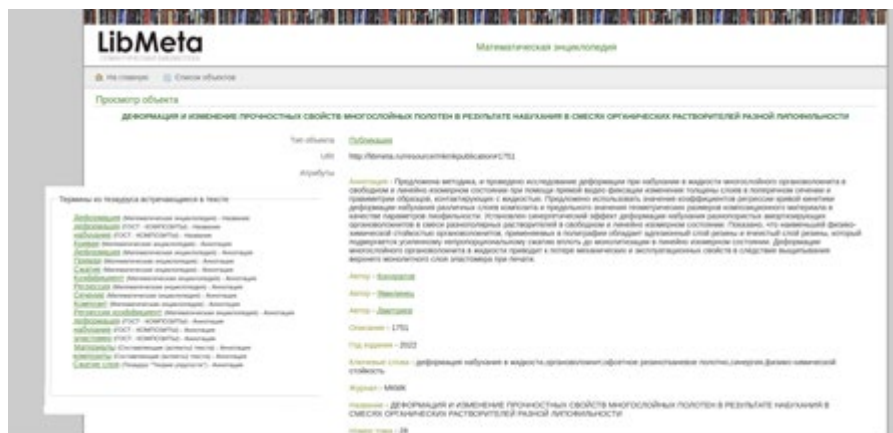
LibMeta

Математическая энциклопедия

На главную   Список объектов

Просмотр объекта

ДЕФОРМАЦИЯ И ИЗМЕНЕНИЕ ПРОЧНОСТНЫХ СВОЙСТВ МНОГОСЛОЙНЫХ ПОЛОТЕН В РЕЗУЛЬТАТЕ НАБУХАНИЯ В СМЕСЯХ ОРГАНИЧЕСКИХ РАСТВОРИТЕЛЕЙ РАЗНОЙ ЛИПОФИЛЬНОСТИ

Тип объекта: Публикация

URI: http://libmeta.ru/resource/item/publication#1751

Атрибуты

Аннотация - Предложена методика, и проведено исследование деформации при набухании в жидкости многослойного органополотна в свободном и линейно измеренном состоянии при помощи прямой видео фиксации изменения толщины слоев в поперечном сечении и параметров образцов, контактирующих с жидкостью. Предложено использовать значения коэффициентов регрессии кривой кинетики деформации набухания различных слоев композита в предельного значения геометрических размеров композиционного материала в качестве параметров липофильности. Установлен синергетический эффект деформации набухания разнопористых эвакуирующих органополотен в смеси разнополярных растворителей в свободном и линейно измеренном состоянии. Показано, что наименьший физико-химической стойкостью органополотен, применяемых в полиграфии обладает адгезионный слой резины и печатный слой резины, который подвергается усиленному непропорциональному сжатию вплоть до монолитизации в линейно измеренном состоянии. Деформации многослойного органополотна в жидкости приводит к потере механических и эксплуатационных свойств в следствие вымывания верхнего монолитного слоя эластомера при печати.

Автор - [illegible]

Автор - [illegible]

Автор - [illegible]

Описание - 1751

Год издания - 2022

Ключевые слова - деформация набухания в жидкости,органополотно,офсетное резинотканевое полотно,синергия,физико-химической стойкость

Журнал - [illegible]

Название - ДЕФОРМАЦИЯ И ИЗМЕНЕНИЕ ПРОЧНОСТНЫХ СВОЙСТВ МНОГОСЛОЙНЫХ ПОЛОТЕН В РЕЗУЛЬТАТЕ НАБУХАНИЯ В СМЕСЯХ ОРГАНИЧЕСКИХ РАСТВОРИТЕЛЕЙ РАЗНОЙ ЛИПОФИЛЬНОСТИ

Номер тома - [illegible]

Термины из тезауруса встречающиеся в тексте

Деформация (Математическая энциклопедия) - Название
Деформация (ГОСТ - КОМПОЗИТЫ) - Название
Набухание (ГОСТ - КОМПОЗИТЫ) - Название
Кривая (Математическая энциклопедия) - Аннотация
Деформация (Математическая энциклопедия) - Аннотация
Предел (Математическая энциклопедия) - Аннотация
Сжатие (Математическая энциклопедия) - Аннотация
Коэффициент (Математическая энциклопедия) - Аннотация
Регрессия (Математическая энциклопедия) - Аннотация
Слой (Математическая энциклопедия) - Аннотация
Композит (Математическая энциклопедия) - Аннотация
Регрессии коэффициент (Математическая энциклопедия) - Аннотация
деформация (ГОСТ - КОМПОЗИТЫ) - Аннотация
набухание (ГОСТ - КОМПОЗИТЫ) - Аннотация
эластомер (ГОСТ - КОМПОЗИТЫ) - Аннотация
Материалы (Составляющие аспекты) теста) - Аннотация
компоненты (Составляющие аспекты) теста) - Аннотация
Сжатие слоя (Тезаурус "Теория упругости") - Аннотация